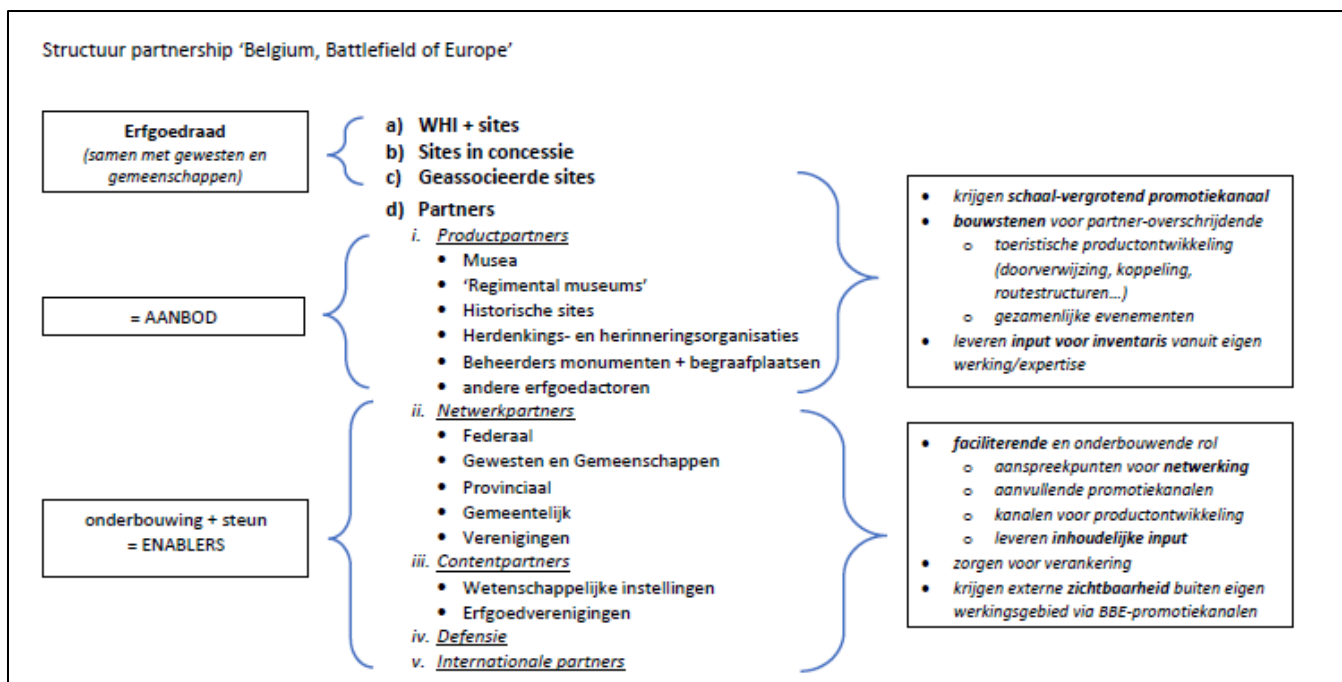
Structuur partnership 'Belgium, Battlefield of Europe'

Erfgoedraad
(samen met gewesten en gemeenschappen)

a) WHI + sites
b) Sites in concessie
c) Geassocieerde sites
d) Partners
i. Productpartners
• Musea
• 'Regimental museums'
• Historische sites
• Herdenkings- en herinneringsorganisaties
• Beheerders monumenten + begraafplaatsen
• andere erfgoedactoren
ii. Netwerkpartners
• Federaal
• Gewesten en Gemeenschappen
• Provinciaal
• Gemeentelijk
• Verenigingen
iii. Contentpartners
• Wetenschappelijke instellingen
• Erfgoedverenigingen
iv. Defensie
v. Internationale partners

= AANBOD

onderbouwing + steun
= ENABLERS

• krijgen schaal-vergrotend promotiekanaal
• bouwstenen voor partner-overschrijdende
 o toeristische productontwikkeling (doorverwijzing, koppeling, routestructuren…)
 o gezamenlijke evenementen
• leveren input voor inventaris vanuit eigen werking/expertise

• faciliterende en onderbouwende rol
 o aanspreekpunten voor netwerking
 o aanvullende promotiekanalen
 o kanalen voor productontwikkeling
 o leveren inhoudelijke input
• zorgen voor verankering
• krijgen externe zichtbaarheid buiten eigen werkingsgebied via BBE-promotiekanalen